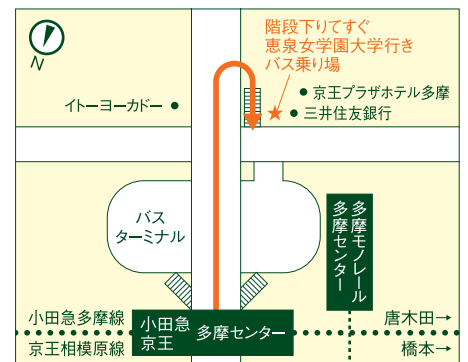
N

階段下りてすぐ
恵泉女学園大学行き
バス乗り場

イトーヨーカドー

京王プラザホテル多摩
三井住友銀行

バス
ターミナル

多摩センター

多摩モノレール

小田急多摩線
京王相模原線

小田急
京王
多摩センター

唐木田→
橋本→